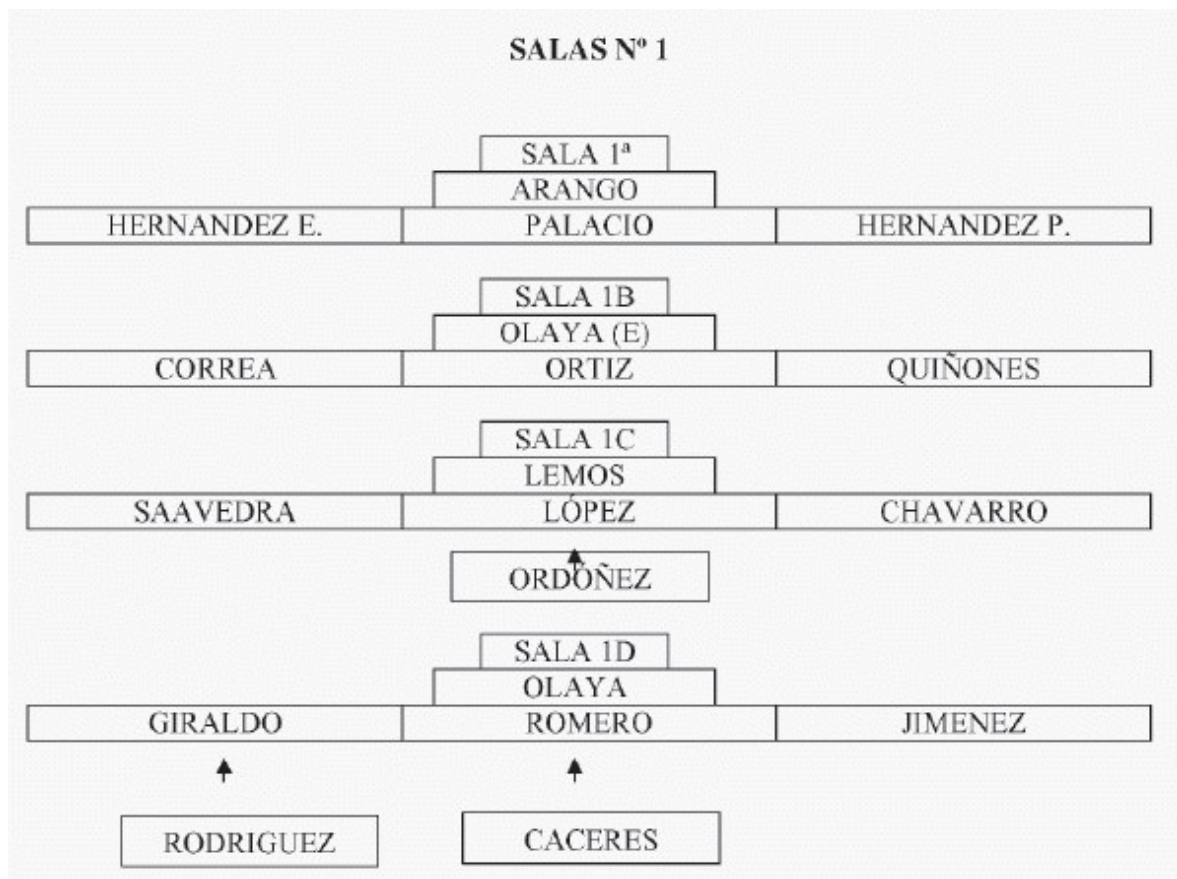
SALAS Nº 1

SALA 1ª

ARANGO

| HERNANDEZ E. | PALACIO | HERNANDEZ P. |
|---|---|---|

SALA 1B

OLAYA (E)

| CORREA | ORTIZ | QUIÑONES |
|---|---|---|

SALA 1C

LEMOS

| SAAVEDRA | LÓPEZ | CHAVARRO |
|---|---|---|

ORDOÑEZ

SALA 1D

OLAYA

| GIRALDO | ROMERO | JIMENEZ |
|---|---|---|

RODRIGUEZ

CACERES